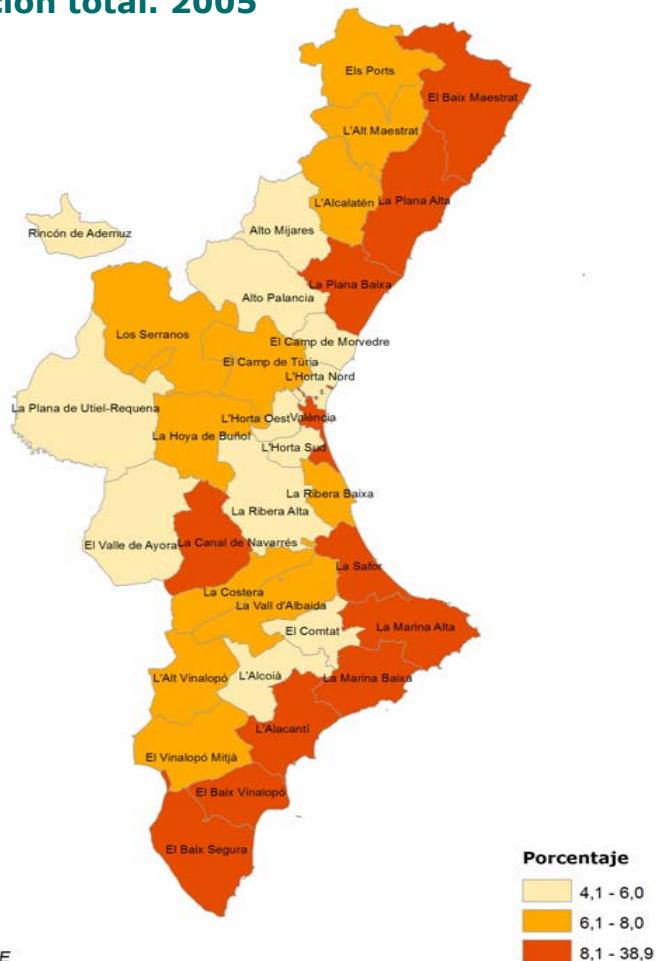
ción total. 2005

Els Ports
El Baix Maestrat
L'Alt Maestrat
L'Alcalatén
La Plana Alta
Rincón de Ademuz
Alto Mijares
La Plana Baixa
Alto Palancia
Los Serranos
El Camp de Morvedre
El Camp de Túria
L'Horta Nord
La Plana de Utiel-Requena
L'Horta Oest
València
La Hoya de Buñol
L'Horta Sud
La Ribera Baixa
La Ribera Alta
El Valle de Ayora
La Canal de Navarrés
La Safor
La Costera
La Vall d'Albaida
El Comtat
La Marina Alta
L'Alt Vinalopó
L'Alcoià
La Marina Baixa
L'Alacantí
El Vinalopó Mitjà
El Baix Vinalopó
El Baix Segura

Porcentaje
4,1 - 6,0
6,1 - 8,0
8,1 - 38,9

E